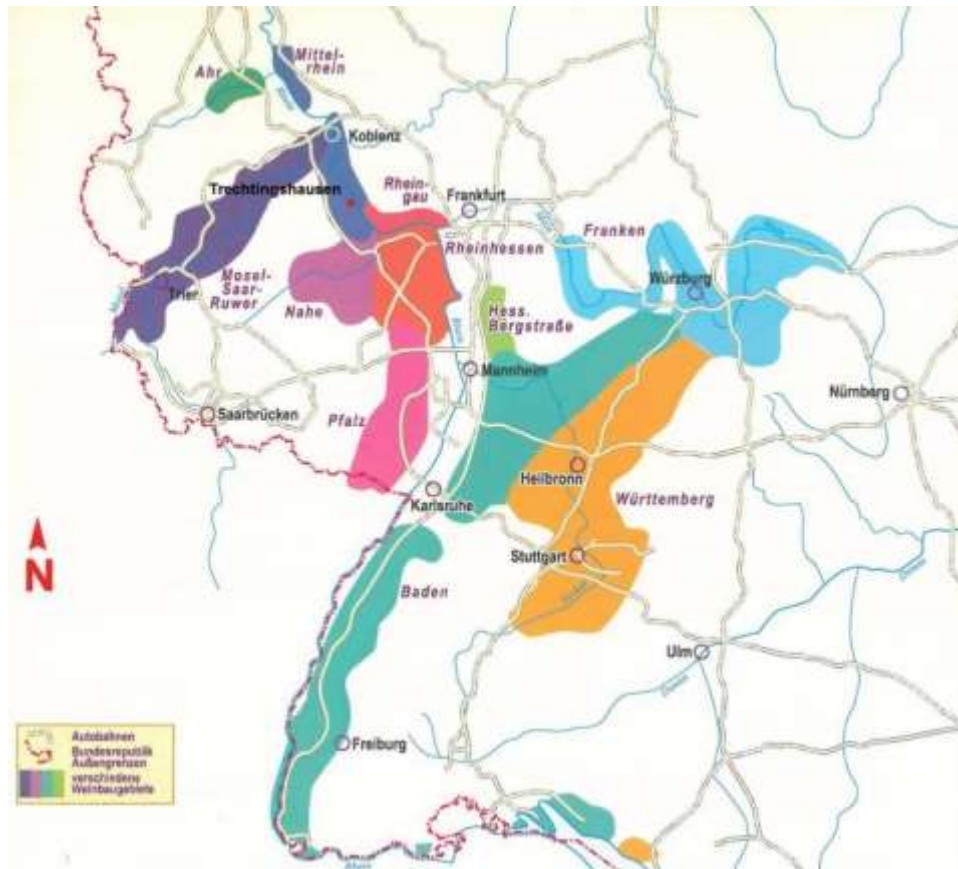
Ahr
Mittelrhein
Koblenz
Trechtingshausen
Rheingau
Frankfurt
Rheinhessen
Franken
Mosel-Saar-Ruwer
Trier
Nahe
Hess. Bergstraße
Würzburg
Mannheim
Nürnberg
Saarbrücken
Pfalz
Heilbronn
Württemberg
Karlsruhe
N
Stuttgart
Baden
Ulm
Freiburg
Autobahnen
Bundesrepublik Außengrenzen
verschiedene Weinbaugebiete